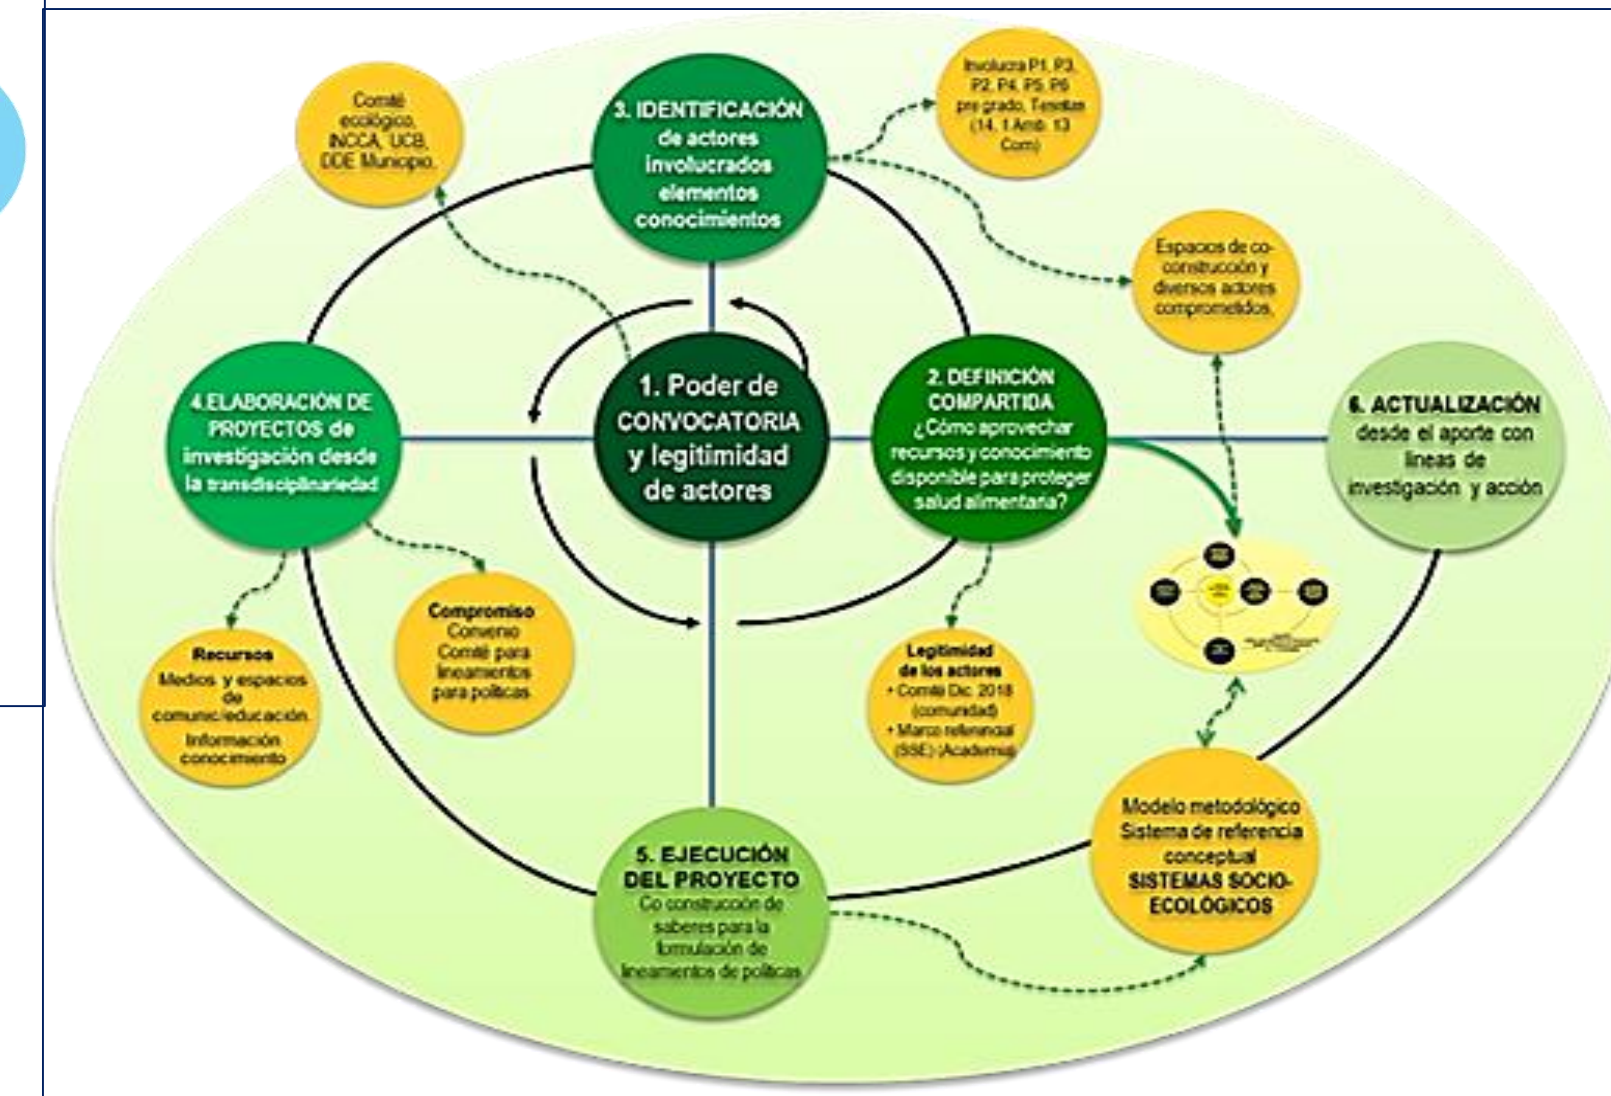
Comité ecológico, INCCA, UCB, DDE Municipio.

3. IDENTIFICACIÓN de actores involucrados elementos conocimientos

Involucra P1, P3, P2, P4, P5, P6 pre grado, Tesistas (14, 1 Amb. 13 Com)

Espacios de co-construcción y diversos actores comprometidos.

4.ELABORACIÓN DE PROYECTOS de investigación desde la transdisciplinariedad

1. Poder de CONVOCATORIA y legitimidad de actores

2. DEFINICIÓN COMPARTIDA ¿Cómo aprovechar recursos y conocimiento disponible para proteger salud alimentaria?

6. ACTUALIZACIÓN desde el aporte con lineas de investigación y acción

Recursos
Medios y espacios de comunic/educación. Información conocimiento

Compromiso
Consenso Comité para lineamentos para políticas

Legitimidad de los actores
• Comité Dic. 2018 (comunidad)
• Marco referencial (SSE) (Academia)

Modelo metodológico Sistema de referencia conceptual SISTEMAS SOCIO-ECOLÓGICOS

5. EJECUCIÓN DEL PROYECTO
Co construcción de saberes para la formulación de lineamentos de políticas